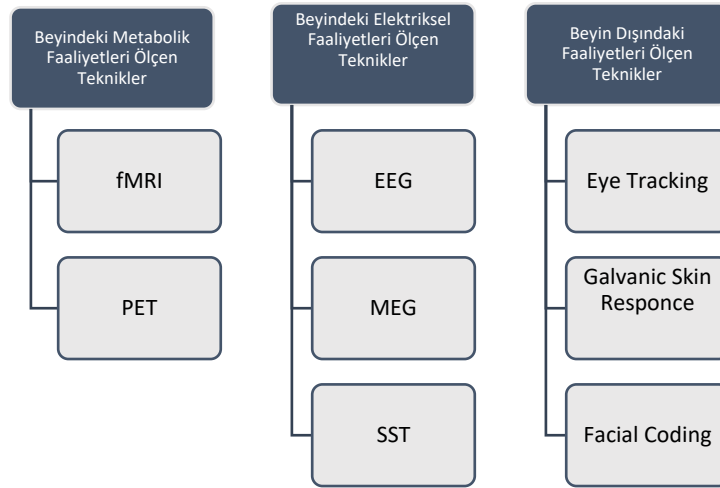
Beyindeki Metabolik Faaliyetleri Ölçen Teknikler

fMRI

PET

Beyindeki Elektriksel Faaliyetleri Ölçen Teknikler

EEG

MEG

SST

Beyin Dışındaki Faaliyetleri Ölçen Teknikler

Eye Tracking

Galvanic Skin Responce

Facial Coding